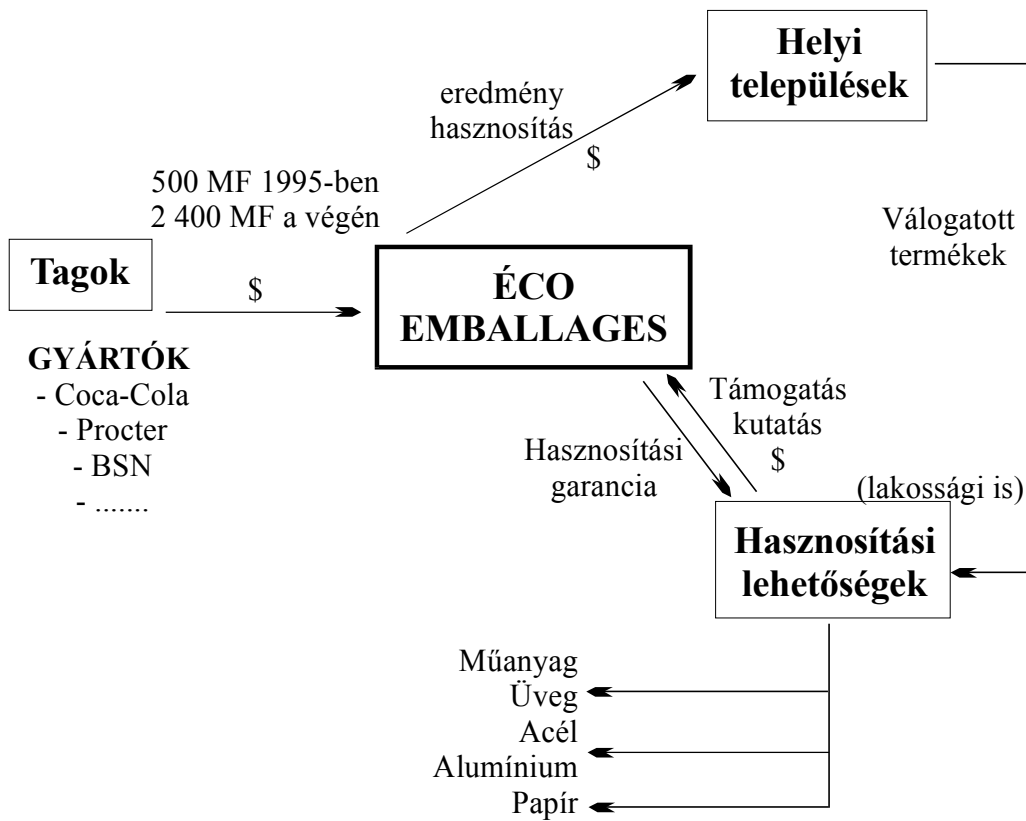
Helyi települések

eredmény hasznosítás
$

500 MF 1995-ben
2 400 MF a végén

Válogatott termékek

Tagok

$

ÉCO EMBALLAGES

GYÁRTÓK
- Coca-Cola
- Procter
- BSN
- .......

Támogatás kutatás
$

Hasznosítási garancia

(lakossági is)

Hasznosítási lehetőségek

Műanyag
Üveg
Acél
Alumínium
Papír